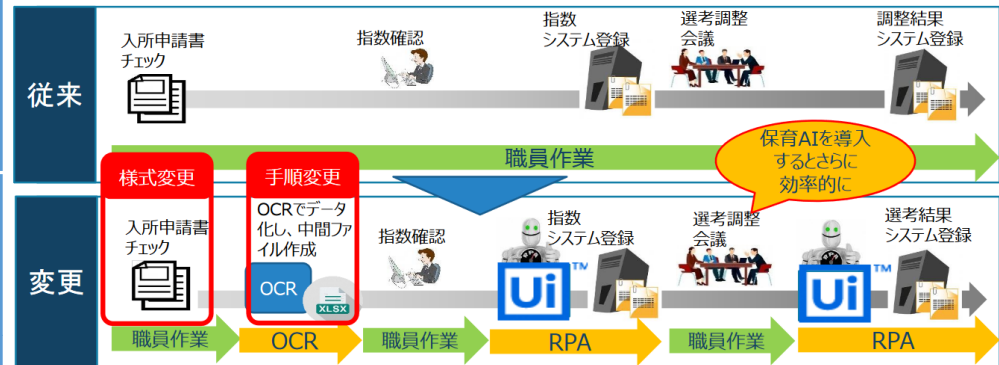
従来

入所申請書チェック

指数確認

指数システム登録

選考調整会議

調整結果システム登録

職員作業

保育AIを導入するとさらに効率的に

様式変更

手順変更

変更

入所申請書チェック

OCRでデータ化し、中間ファイル作成

OCR

XLSX

指数確認

指数システム登録

Ui™

選考調整会議

選考結果システム登録

Ui™

職員作業

OCR

職員作業

RPA

職員作業

RPA